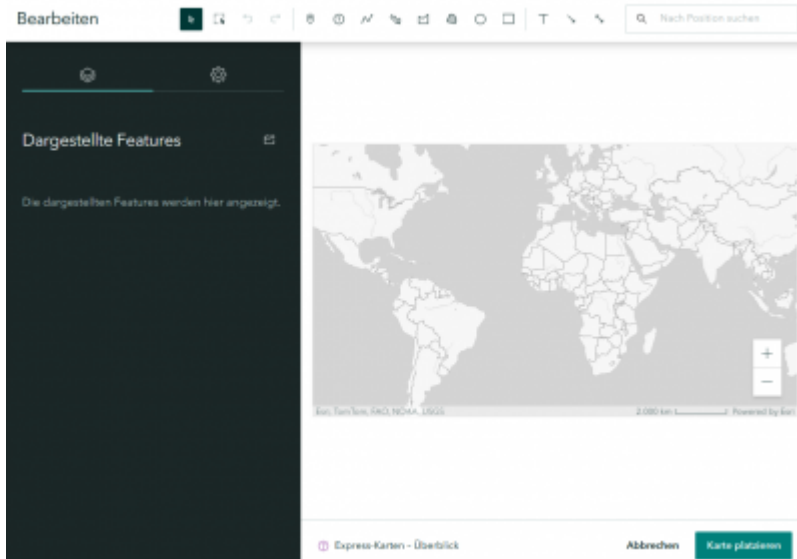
Bearbeiten

Nach Position suchen

Dargestellte Features

Die dargestellten Features werden hier angezeigt.

+

−

Esri, TomTom, FAO, NOAA, USGS

2.000 km

Powered by Esri

Express-Karten - Überblick

Abbrechen

Karte platzieren